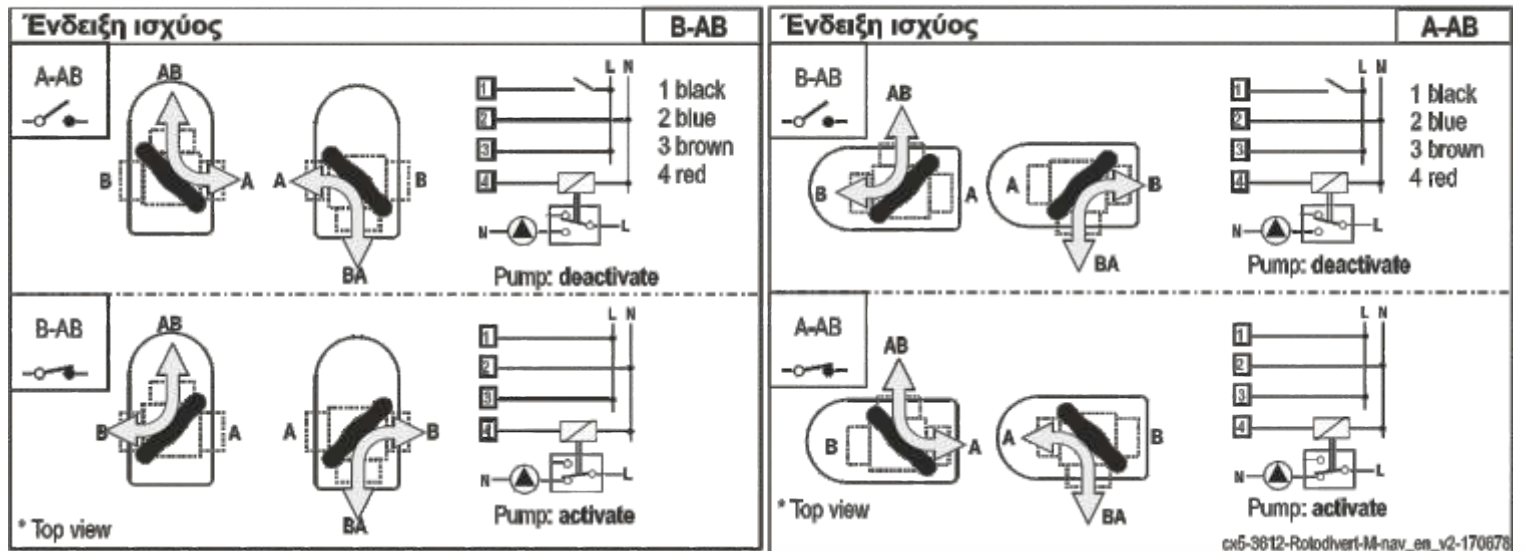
Ένδειξη ισχύος

B-AB

A-AB

AB

B

A

A

B

BA

L N

1

2

3

4

1 black
2 blue
3 brown
4 red

N

L

Pump: **deactivate**

B-AB

AB

B

A

A

B

BA

L N

1

2

3

4

N

L

Pump: **activate**

* Top view

Ένδειξη ισχύος

A-AB

B-AB

AB

B

A

A

B

BA

L N

1

2

3

4

1 black
2 blue
3 brown
4 red

N

L

Pump: **deactivate**

A-AB

AB

B

A

A

B

BA

L N

1

2

3

4

N

L

Pump: **activate**

* Top view

cx5-3612-Rotodivert-M-nav_en_v2-170678